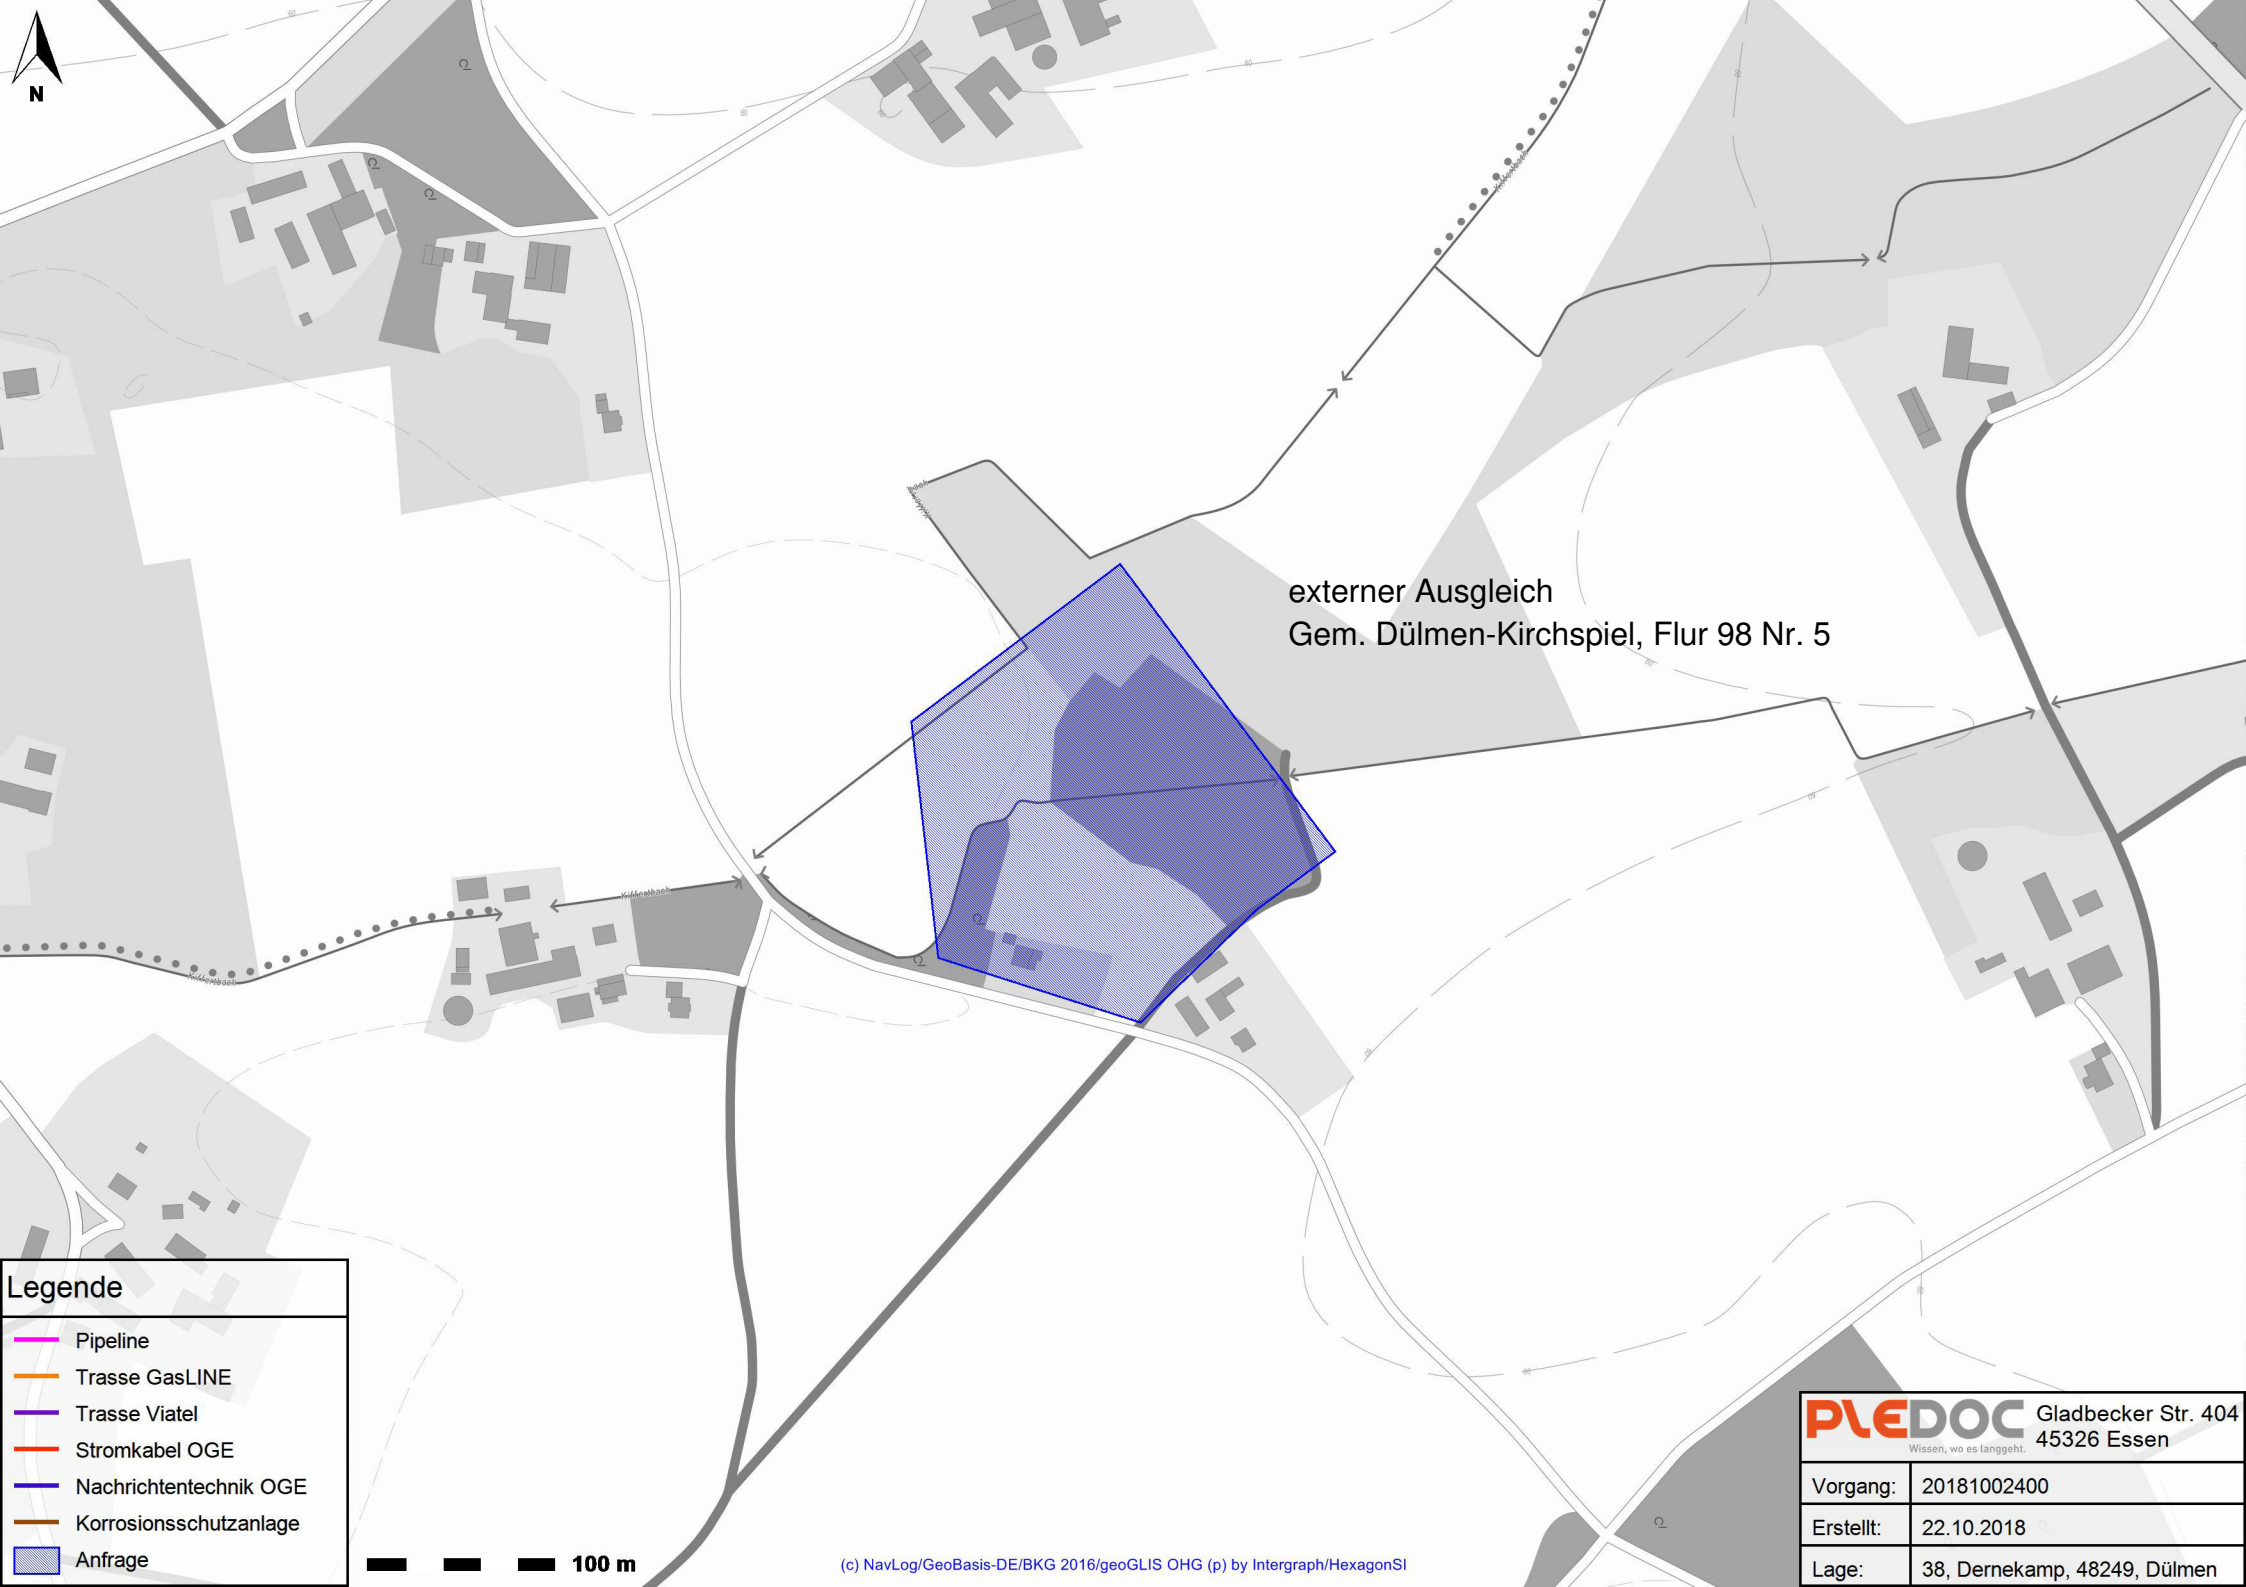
N

externer Ausgleich
Gem. Dülmen-Kirchspiel, Flur 98 Nr. 5

Legende
Pipeline
Trasse GasLINE
Trasse Viatel
Stromkabel OGE
Nachrichtentechnik OGE
Korrosionsschutzanlage
Anfrage

100 m

(c) NavLog/GeoBasis-DE/BKG 2016/geoGLIS OHG (p) by Intergraph/HexagonSI

PLEDOC
Wissen, wo es langgeht.
Gladbecker Str. 404
45326 Essen

| Vorgang: | 20181002400 |
|---|---|
| Erstellt: | 22.10.2018 |
| Lage: | 38, Dernekamp, 48249, Dülmen |